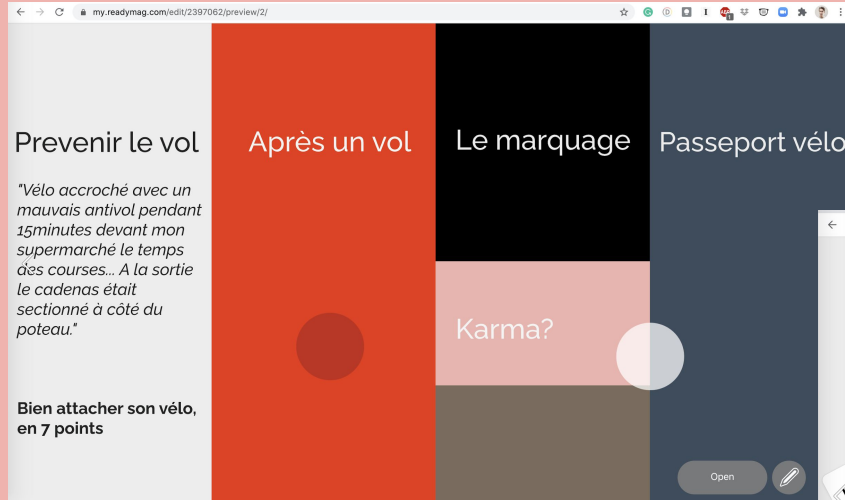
my.readymag.com/edit/2397062/preview/2/

Prevenir le vol

"Vélo accroché avec un mauvais antivol pendant 15minutes devant mon supermarché le temps des courses... A la sortie le cadenas était sectionné à côté du poteau."

Bien attacher son vélo, en 7 points

Après un vol

Le marquage

Karma?

Passeport vélo

Open